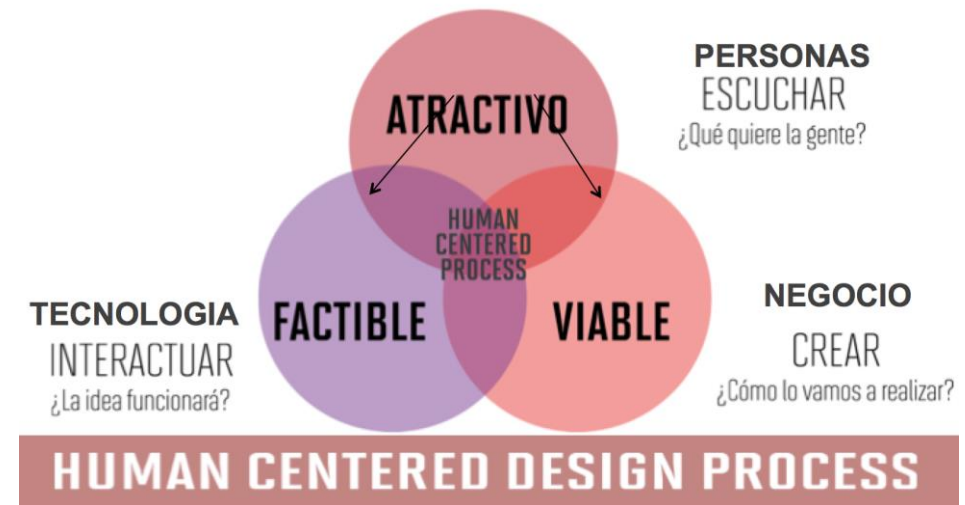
PERSONAS
ESCUCHAR
¿Qué quiere la gente?

ATRACTIVO

HUMAN CENTERED PROCESS

FACTIBLE

VIABLE

TECNOLOGIA
INTERACTUAR
¿La idea funcionará?

NEGOCIO
CREAR
¿Cómo lo vamos a realizar?

HUMAN CENTERED DESIGN PROCESS